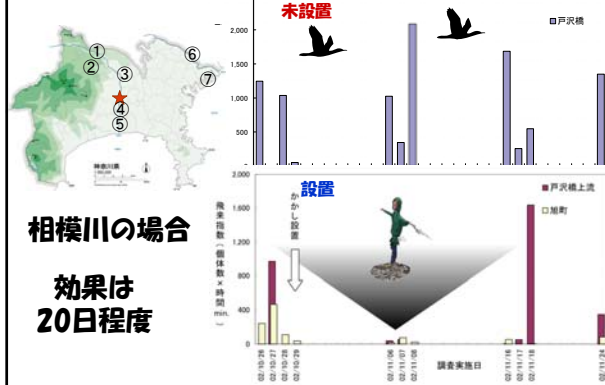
①
②
③
④
⑤
⑥
⑦

相模川の場合

効果は
20日程度

未設置

戸沢橋

2,000
1,500
1,000
500

設置

戸沢橋上流
旭町

かかし設置

2,000
1,600
1,200
800
400
0

飛来指数(個体数×時間 min.)

02/10/26
02/10/27
02/10/28
02/10/29
02/11/06
02/11/07
02/11/08
02/11/16
02/11/17
02/11/18
02/11/24

調査実施日